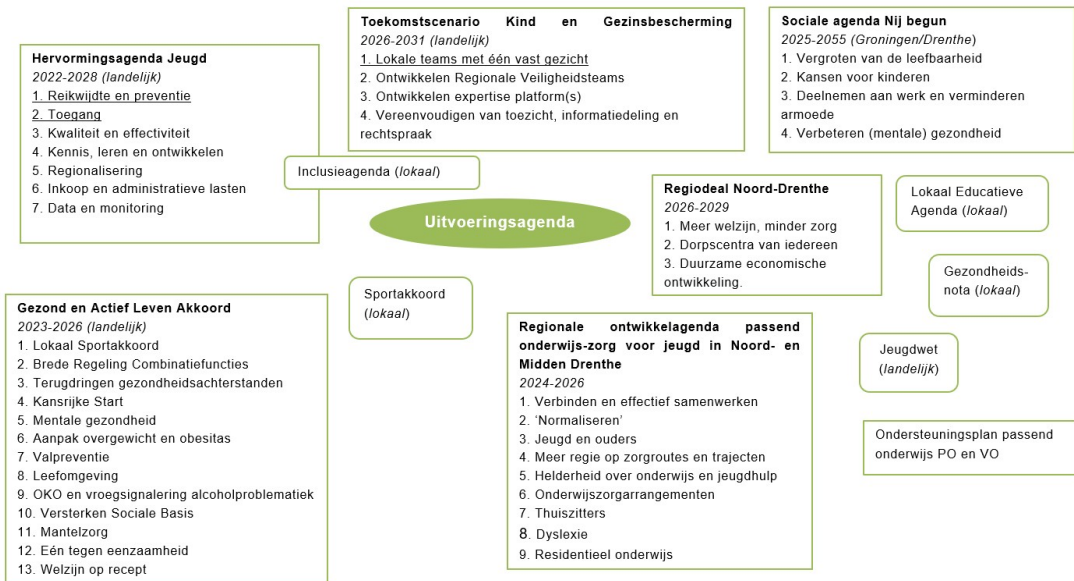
Hervormingsagenda Jeugd
2022-2028 (landelijk)
1. Reikwijdte en preventie
2. Toegang
3. Kwaliteit en effectiviteit
4. Kennis, leren en ontwikkelen
5. Regionalisering
6. Inkoop en administratieve lasten
7. Data en monitoring

Toekomstscenario Kind en Gezinsbescherming
2026-2031 (landelijk)
1. Lokale teams met één vast gezicht
2. Ontwikkelen Regionale Veiligheidsteams
3. Ontwikkelen expertise platform(s)
4. Vereenvoudigen van toezicht, informatiedeling en rechtspraak

Sociale agenda Nij begun
2025-2055 (Groningen/Drenthe)
1. Vergroten van de leefbaarheid
2. Kansen voor kinderen
3. Deelnemen aan werk en verminderen armoede
4. Verbeteren (mentale) gezondheid

Inclusieagenda (lokaal)

Uitvoeringsagenda

Regiodeal Noord-Drenthe
2026-2029
1. Meer welzijn, minder zorg
2. Dorpscentra van iedereen
3. Duurzame economische ontwikkeling.

Lokaal Educatieve Agenda (lokaal)

Gezondheidsnota (lokaal)

Gezond en Actief Leven Akkoord
2023-2026 (landelijk)
1. Lokaal Sportakkoord
2. Brede Regeling Combinatiefuncties
3. Terugdringen gezondheidsachterstanden
4. Kansrijke Start
5. Mentale gezondheid
6. Aanpak overgewicht en obesitas
7. Valpreventie
8. Leefomgeving
9. OKO en vroegsignalering alcoholproblematiek
10. Versterken Sociale Basis
11. Mantelzorg
12. Eén tegen eenzaamheid
13. Welzijn op recept

Sportakkoord (lokaal)

Regionale ontwikkelagenda passend onderwijs-zorg voor jeugd in Noord- en Midden Drenthe
2024-2026
1. Verbinden en effectief samenwerken
2. 'Normaliseren'
3. Jeugd en ouders
4. Meer regie op zorgroutes en trajecten
5. Helderheid over onderwijs en jeugdhulp
6. Onderwijszorgarrangementen
7. Thuiszitters
8. Dyslexie
9. Residentieel onderwijs

Jeugdwet (landelijk)

Ondersteuningsplan passend onderwijs PO en VO